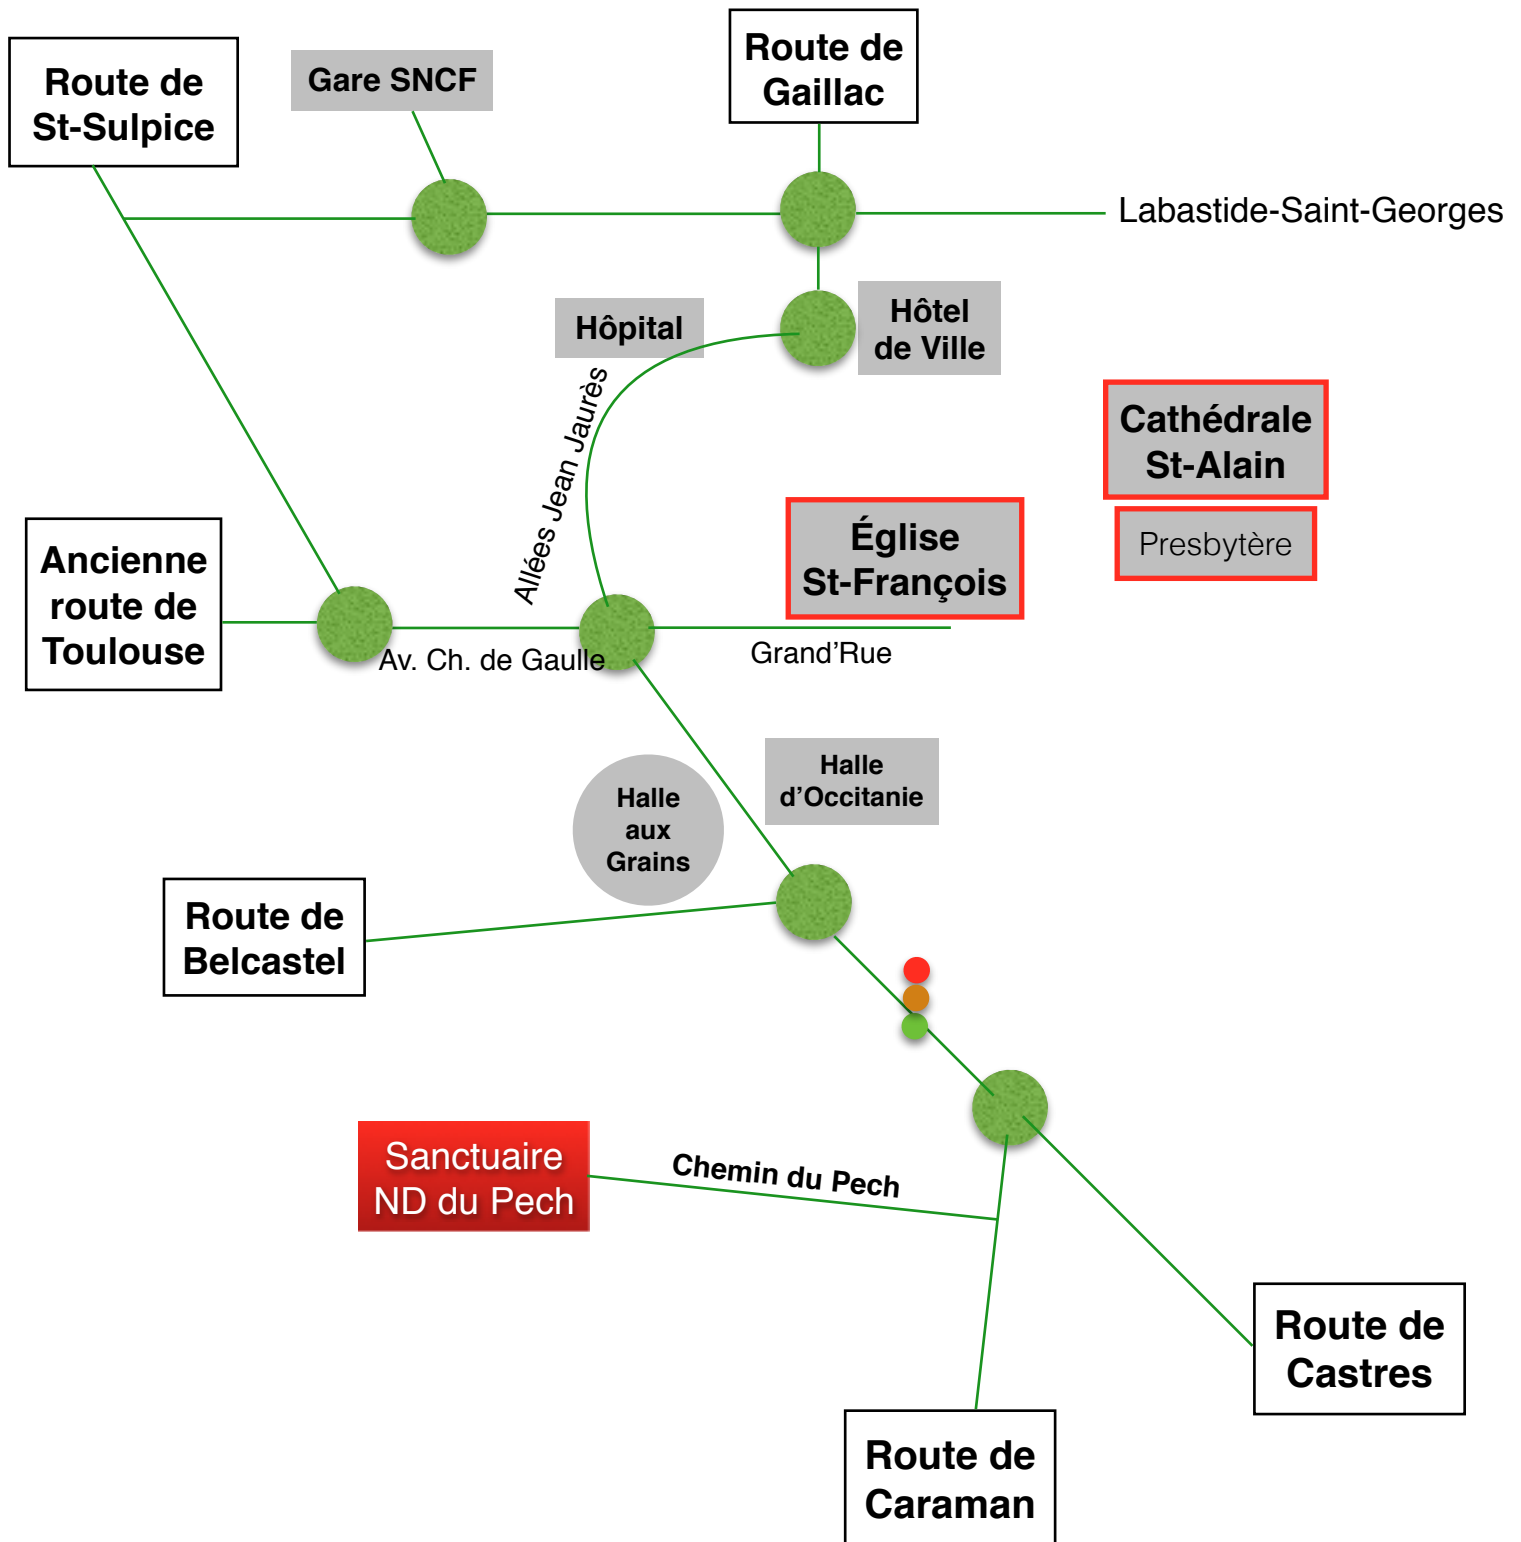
Route de St-Sulpice

Gare SNCF

Route de Gaillac

Labastide-Saint-Georges

Hôpital

Hôtel de Ville

Allées Jean Jaurès

Cathédrale St-Alain

Presbytère

Église St-François

Ancienne route de Toulouse

Av. Ch. de Gaulle

Grand'Rue

Halle d'Occitanie

Halle aux Grains

Route de Belcastel

Sanctuaire ND du Pech

Chemin du Pech

Route de Castres

Route de Caraman